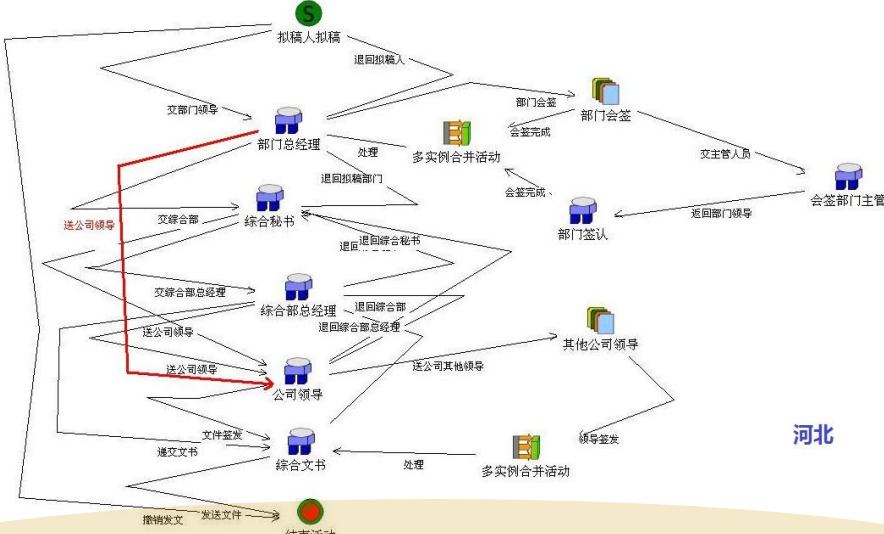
S
拟稿人拟稿
退回拟稿人
交部门领导
部门会签
部门会签
部门总经理
会签完成
处理
多实例合并活动
交主管人员
退回拟稿部门
会签完成
会签部门主管
送公司领导
交综合部
综合秘书
部门签认
返回部门领导
退回综合秘书
交综合部总经理
综合部总经理
退回综合部
送公司领导
退回综合部总经理
其他公司领导
送公司领导
公司领导
送公司其他领导
文件签发
领导签发
河北
递交文书
综合文书
处理
多实例合并活动
撤销发文
发送文件
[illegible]